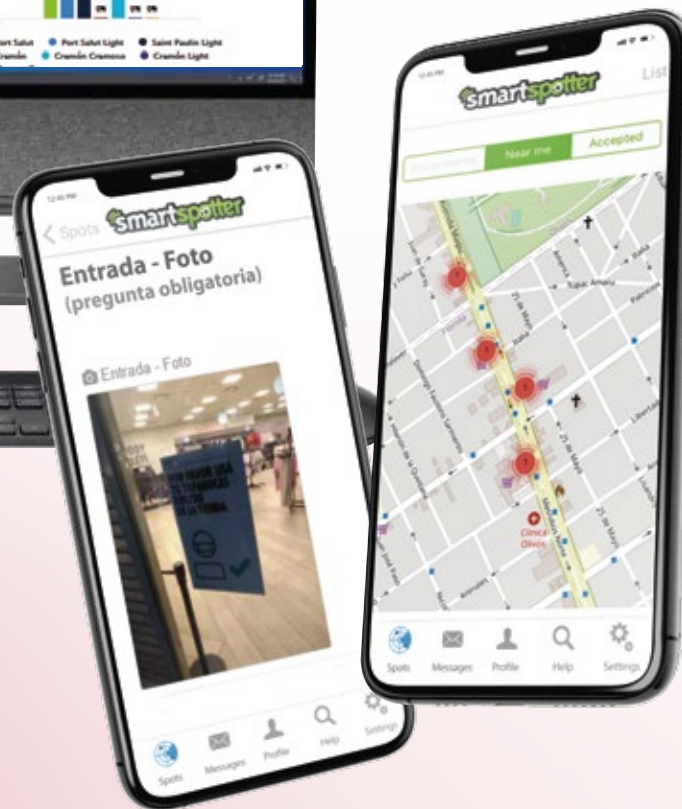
0% 0% 0%

Port Salut ● Port Salut Light ● Saint Paulin Light
Cremón ● Cremón Cremoso ● Cremón Light

12:45 PM

Spots smartspotter

Entrada - Foto
(pregunta obligatoria)

Entrada - Foto

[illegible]

Spots Messages Profile Help Settings

12:45 PM

smartspotter List

Assignments Near me Accepted

Túpac Amaru
25 de Mayo
Libertad
Clínica Olivos

Spots Messages Profile Help Settings